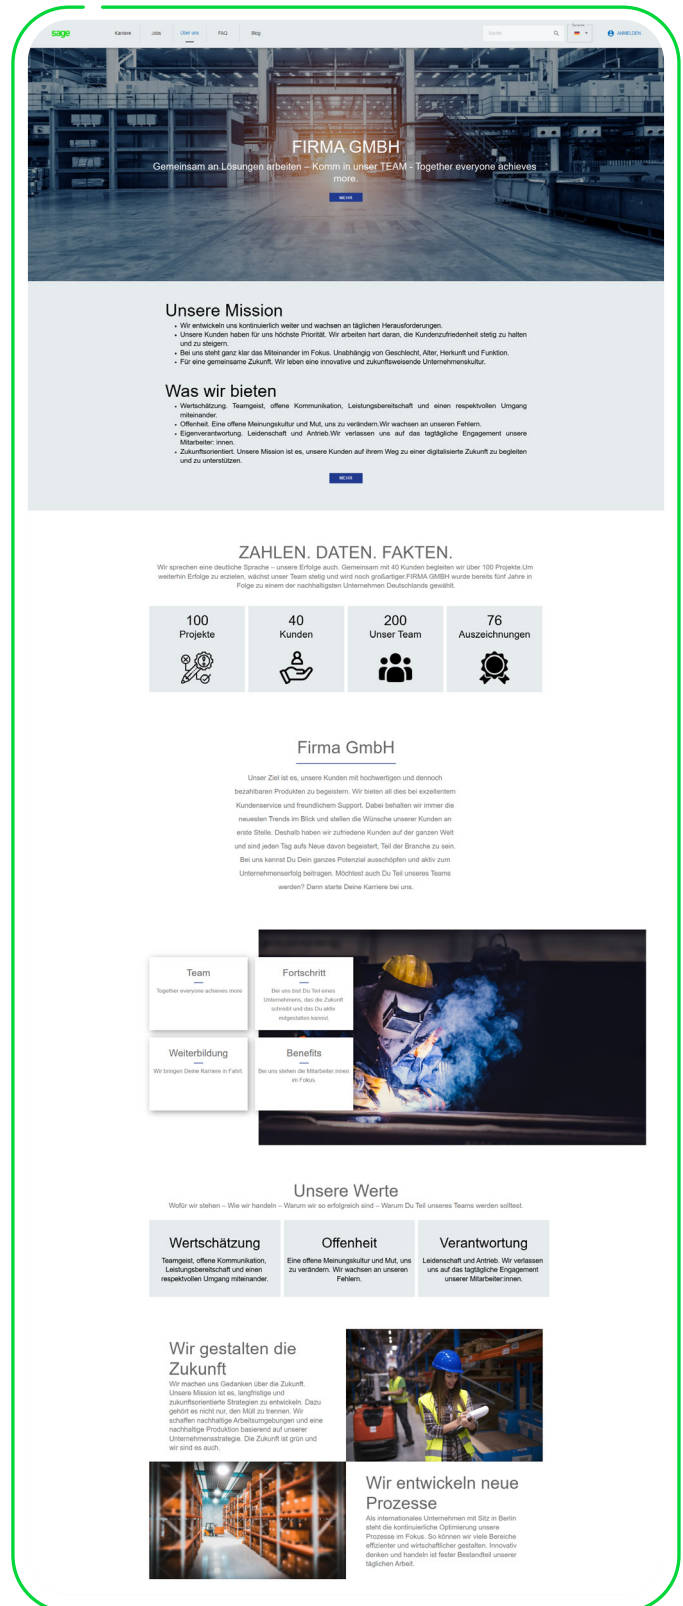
sage Karriere Jobs Über uns FAQ Blog Suche ANMELDEN

FIRMA GMBH

Gemeinsam an Lösungen arbeiten – Komm in unser TEAM - Together everyone achieves more.

MEHR

Unsere Mission

- Wir entwickeln uns kontinuierlich weiter und wachsen an täglichen Herausforderungen.
- Unsere Kunden haben für uns höchste Priorität. Wir arbeiten hart daran, die Kundenzufriedenheit stetig zu halten und zu steigern.
- Bei uns steht ganz klar das Miteinander im Fokus. Unabhängig von Geschlecht, Alter, Herkunft und Funktion.
- Für eine gemeinsame Zukunft. Wir leben eine innovative und zukunftsweisende Unternehmenskultur.

Was wir bieten

- Wertschätzung, Teamgeist, offene Kommunikation, Leistungsbereitschaft und einen respektvollen Umgang miteinander.
- Offenheit. Eine offene Meinungskultur und Mut, uns zu verändern.Wir wachsen an unseren Fehlern.
- Eigenverantwortung. Leidenschaft und Antrieb.Wir verlassen uns auf das tagtägliche Engagement unsere Mitarbeiter: innen.
- Zukunftsorientiert. Unsere Mission ist es, unsere Kunden auf ihrem Weg zu einer digitalisierte Zukunft zu begleiten und zu unterstützen.

MEHR

ZAHLEN. DATEN. FAKTEN.

Wir sprechen eine deutliche Sprache – unsere Erfolge auch. Gemeinsam mit 40 Kunden begleiten wir über 100 Projekte.Um weiterhin Erfolge zu erzielen, wächst unser Team stetig und wird noch großartiger.FIRMA GMBH wurde bereits fünf Jahre in Folge zu einem der nachhaltigsten Unternehmen Deutschlands gewählt.

| 100 Projekte | 40 Kunden | 200 Unser Team | 76 Auszeichnungen |
|---|---|---|---|

Firma GmbH

Unser Ziel ist es, unsere Kunden mit hochwertigen und dennoch bezahlbaren Produkten zu begeistern. Wir bieten all dies bei exzellentem Kundenservice und freundlichem Support. Dabei behalten wir immer die neuesten Trends im Blick und stellen die Wünsche unserer Kunden an erste Stelle. Deshalb haben wir zufriedene Kunden auf der ganzen Welt und sind jeden Tag aufs Neue davon begeistert, Teil der Branche zu sein. Bei uns kannst Du Dein ganzes Potenzial ausschöpfen und aktiv zum Unternehmenserfolg beitragen. Möchtest auch Du Teil unseres Teams werden? Dann starte Deine Karriere bei uns.

Team
Together everyone achieves more

Fortschritt
Bei uns bist Du Teil eines Unternehmens, das die Zukunft schreibt und das Du aktiv mitgestalten kannst.

Weiterbildung
Wir bringen Deine Karriere in Fahrt

Benefits
Bei uns stehen die Mitarbeiter:innen im Fokus.

Unsere Werte

Wofür wir stehen – Wie wir handeln – Warum wir so erfolgreich sind – Warum Du Teil unseres Teams werden solltest.

Wertschätzung
Teamgeist, offene Kommunikation, Leistungsbereitschaft und einen respektvollen Umgang miteinander.

Offenheit
Eine offene Meinungskultur und Mut, uns zu verändern. Wir wachsen an unseren Fehlern.

Verantwortung
Leidenschaft und Antrieb. Wir verlassen uns auf das tagtägliche Engagement unserer Mitarbeiter:innen.

Wir gestalten die Zukunft

Wir machen uns Gedanken über die Zukunft. Unsere Mission ist es, langfristige und zukunftsorientierte Strategien zu entwickeln. Dazu gehört es nicht nur, den Müll zu trennen. Wir schaffen nachhaltige Arbeitsumgebungen und eine nachhaltige Produktion basierend auf unserer Unternehmensstrategie. Die Zukunft ist grün und wir sind es auch.

Wir entwickeln neue Prozesse

Als internationales Unternehmen mit Sitz in Berlin steht die kontinuierliche Optimierung unsere Prozesse im Fokus. So können wir viele Bereiche effizienter und wirtschaftlicher gestalten. Innovativ denken und handeln ist fester Bestandteil unserer täglichen Arbeit.